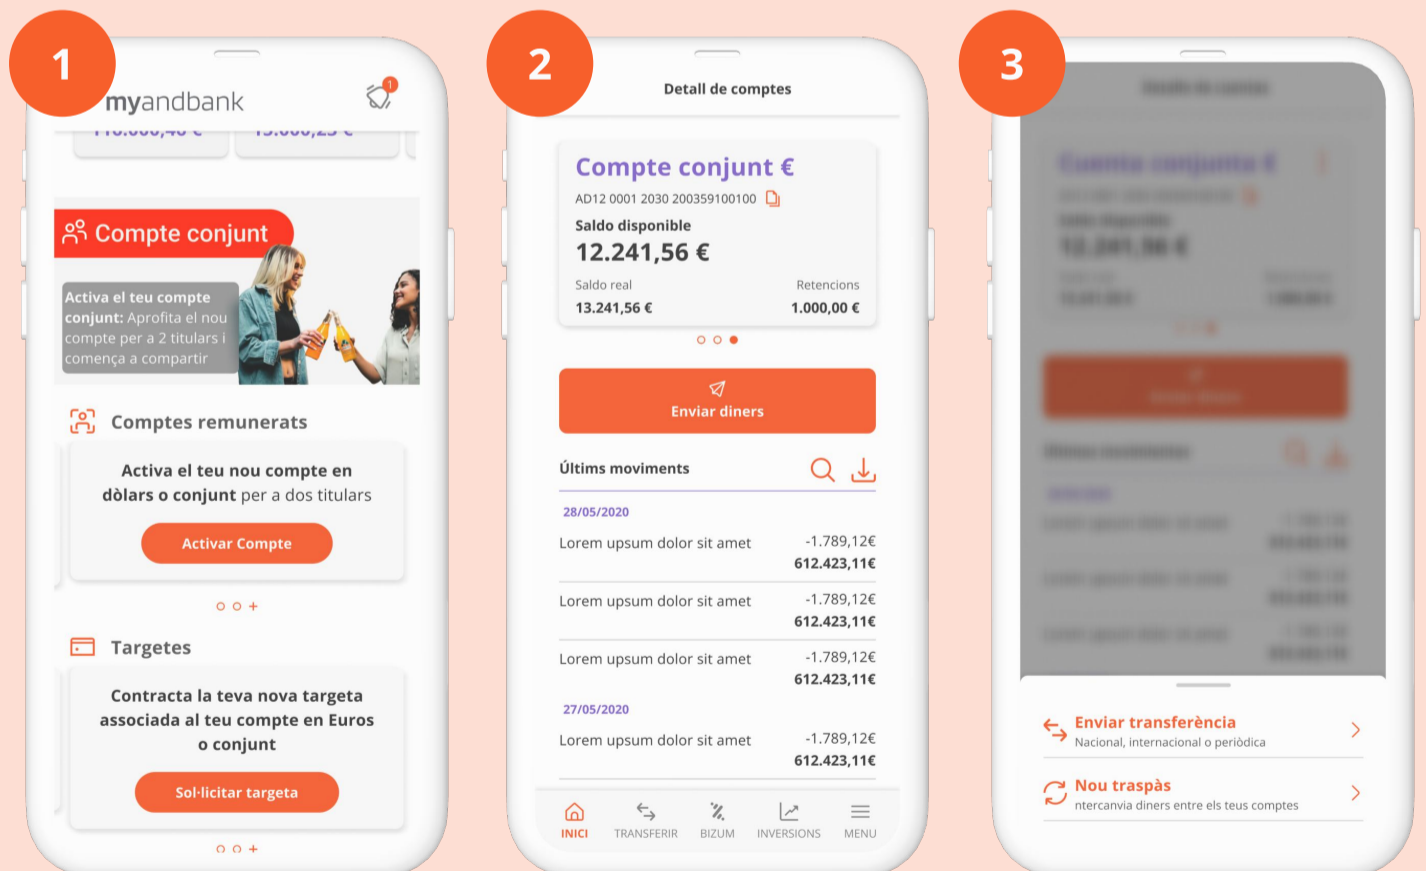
1

myandbank

1

Compte conjunt

Activa el teu compte conjunt: Aprofita el nou compte per a 2 titulars i comença a compartir

Comptes remunerats

Activa el teu nou compte en dòlars o conjunt per a dos titulars

Activar Compte

Targetes

Contracta la teva nova targeta associada al teu compte en Euros o conjunt

Sol·licitar targeta

2

Detall de comptes

Compte conjunt €

AD12 0001 2030 200359100100

Saldo disponible

12.241,56 €

Saldo real

13.241,56 €

Retencions

1.000,00 €

Enviar diners

Últims moviments

28/05/2020

Lorem upsum dolor sit amet -1.789,12€ 612.423,11€

Lorem upsum dolor sit amet -1.789,12€ 612.423,11€

Lorem upsum dolor sit amet -1.789,12€ 612.423,11€

27/05/2020

Lorem upsum dolor sit amet -1.789,12€ 612.423,11€

INICI TRANSFERIR BIZUM INVERSIONS MENU

3

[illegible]

Enviar transferència
Nacional, internacional o periòdica

Nou traspàs
ntercanvia diners entre els teus comptes